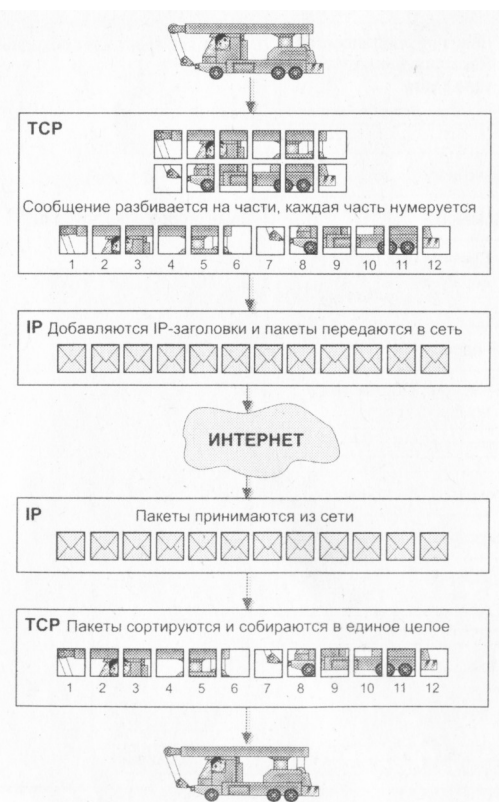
TCP

Сообщение разбивается на части, каждая часть нумеруется

1 2 3 4 5 6 7 8 9 10 11 12

IP Добавляются IP-заголовки и пакеты передаются в сеть

ИНТЕРНЕТ

IP

Пакеты принимаются из сети

TCP Пакеты сортируются и собираются в единое целое

1 2 3 4 5 6 7 8 9 10 11 12